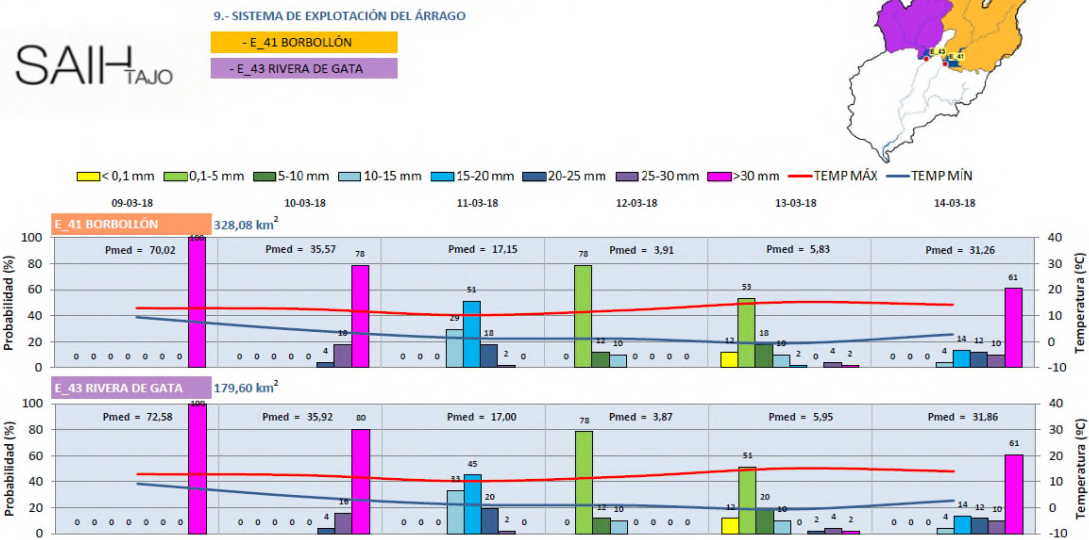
9.- SISTEMA DE EXPLOTACIÓN DEL ÁRRAGO

- E_41 BORBOLLÓN

- E_43 RIVERA DE GATA

SAIH TAJO

E_43 E_41

< 0,1 mm 0,1-5 mm 5-10 mm 10-15 mm 15-20 mm 20-25 mm 25-30 mm >30 mm TEMP MÁX TEMP MÍN

09-03-18 10-03-18 11-03-18 12-03-18 13-03-18 14-03-18

E_41 BORBOLLÓN 328,08 km$^2$

Probabilidad (%)

Temperatura (ºC)

Pmed = 70,02 Pmed = 35,57 Pmed = 17,15 Pmed = 3,91 Pmed = 5,83 Pmed = 31,26

100 80 60 40 20 0

40 30 20 10 0 -10

0 0 0 0 0 0 0 100
0 0 0 0 0 4 18 78
0 0 0 29 51 18 2 0
0 78 12 10 0 0 0 0
12 53 18 10 2 0 4 2
0 0 0 4 14 12 10 61

E_43 RIVERA DE GATA 179,60 km$^2$

Probabilidad (%)

Temperatura (ºC)

Pmed = 72,58 Pmed = 35,92 Pmed = 17,00 Pmed = 3,87 Pmed = 5,95 Pmed = 31,86

100 80 60 40 20 0

40 30 20 10 0 -10

0 0 0 0 0 0 0 100
0 0 0 0 0 4 16 80
0 0 0 33 45 20 2 0
0 78 12 10 0 0 0 0
12 51 20 10 0 2 4 2
0 0 0 4 14 12 10 61